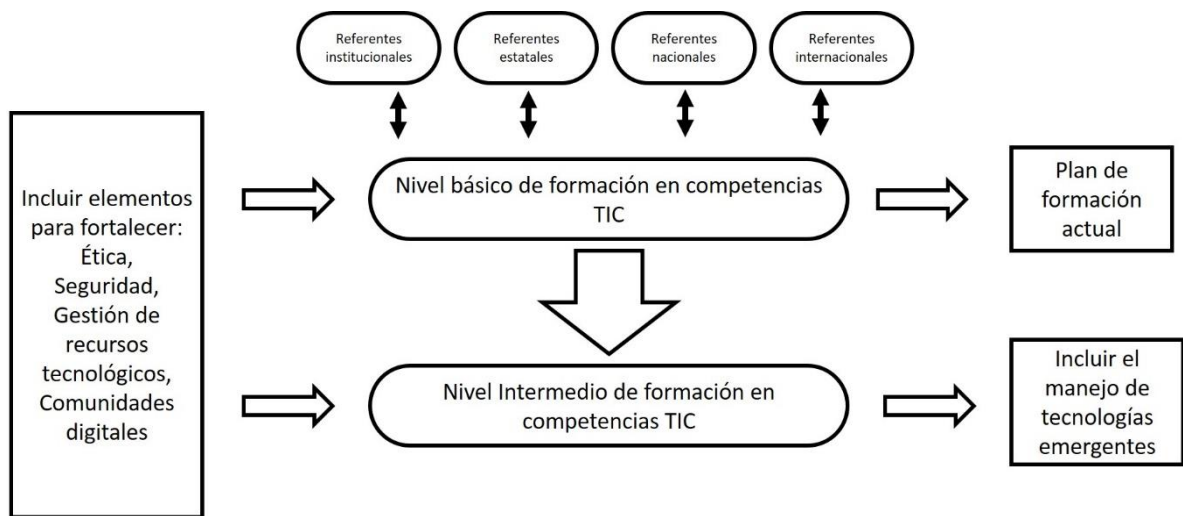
Referentes institucionales

Referentes estatales

Referentes nacionales

Referentes internacionales

Incluir elementos para fortalecer: Ética, Seguridad, Gestión de recursos tecnológicos, Comunidades digitales

Nivel básico de formación en competencias TIC

Plan de formación actual

Nivel Intermedio de formación en competencias TIC

Incluir el manejo de tecnologías emergentes